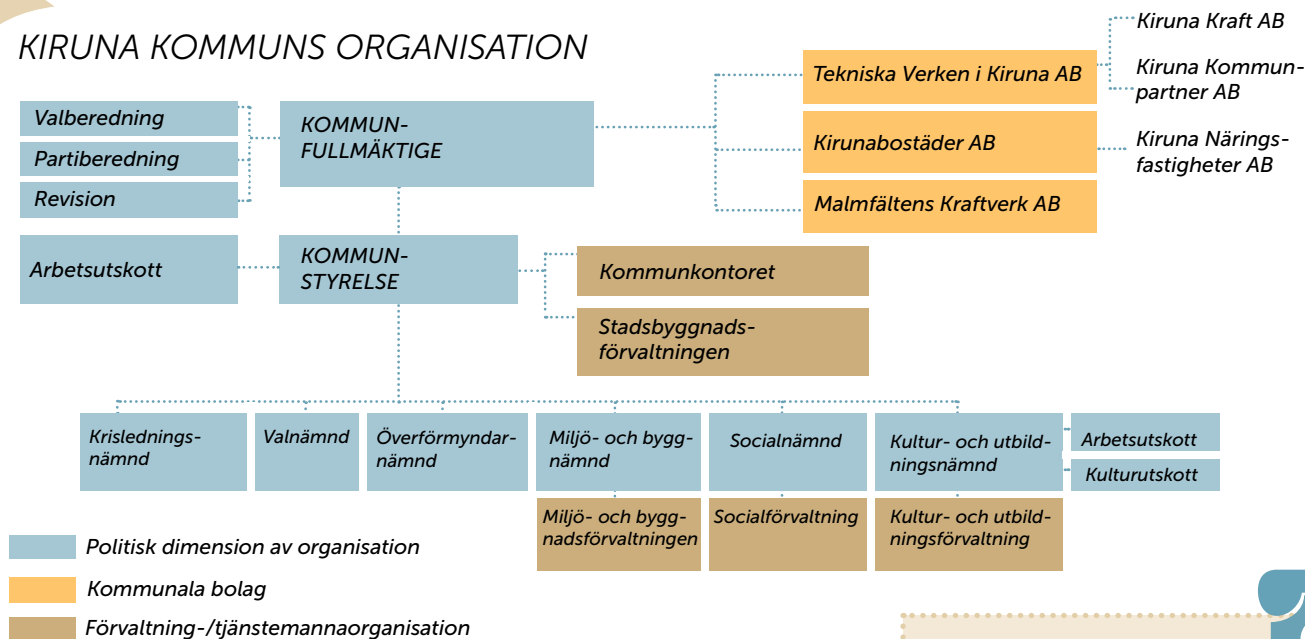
KIRUNA KOMMUNS ORGANISATION

Valberedning

Partiberedning

Revision

KOMMUNFULLMÄKTIGE

Tekniska Verken i Kiruna AB

Kiruna Kraft AB

Kiruna Kommunpartner AB

Kirunabostäder AB

Kiruna Näringsfastigheter AB

Malmfältens Kraftverk AB

Arbetsutskott

KOMMUNSTYRELSE

Kommunkontoret

Stadsbyggnadsförvaltningen

Krisledningsnämnd

Valnämnd

Överförmyndarnämnd

Miljö- och byggnämnd

Socialnämnd

Kultur- och utbildningsnämnd

Arbetsutskott

Kulturutskott

Miljö- och byggnadsförvaltningen

Socialförvaltning

Kultur- och utbildningsförvaltning

Politisk dimension av organisation

Kommunala bolag

Förvaltning-/tjänstemannaorganisation